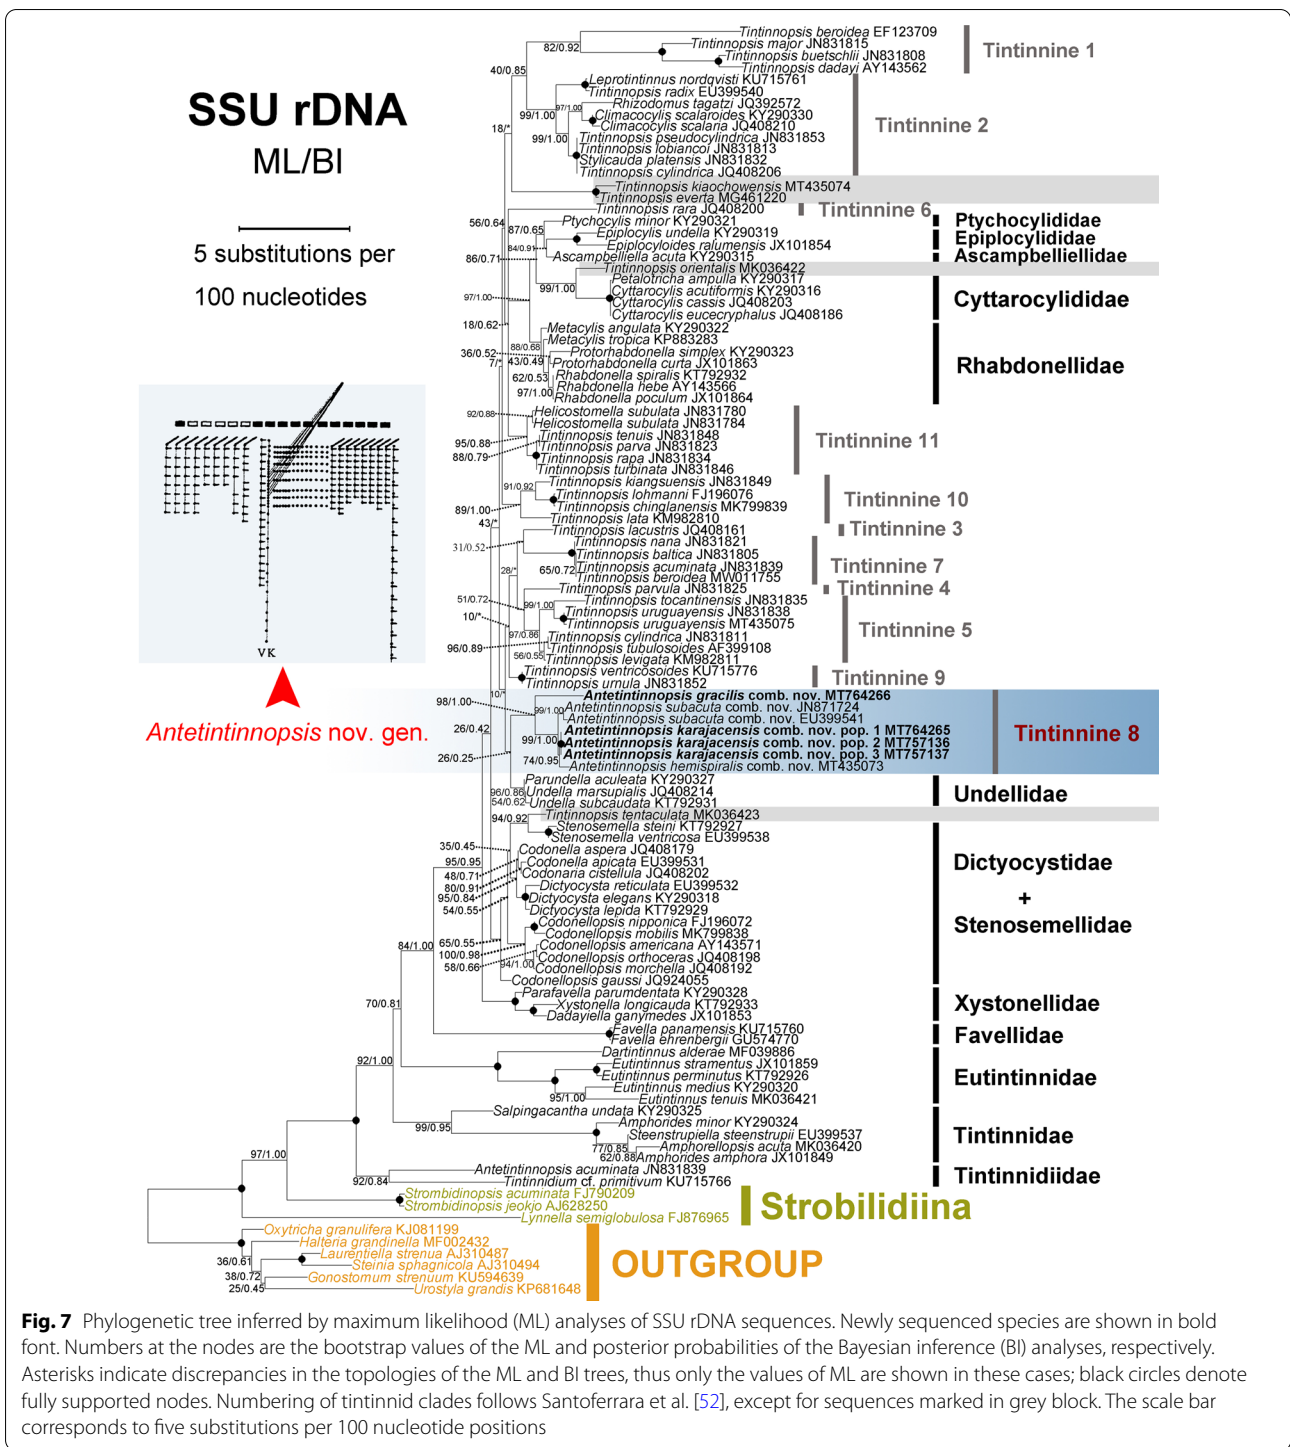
SSU rDNA
ML/BI

5 substitutions per
100 nucleotides

Tintinnopsis beroidea EF123709
82/0.92
Tintinnopsis major JN831815
Tintinnopsis buetschlii JN831808
Tintinnopsis dadayi AY143562
40/0.85
Leprotintinnus nordqvisti KU715761
Tintinnopsis radix EU399540
Rhizodomus tagatzi JQ392572
97/1.00
99/1.00
Climacocylis scalaroides KY290330
Climacocylis scalaria JQ408210
18/*
99/1.00
Tintinnopsis pseudocylindrica JN831853
Tintinnopsis lobiancoi JN831813
Stylicauda platensis JN831832
Tintinnopsis cylindrica JQ408206
Tintinnopsis kiaochowensis MT435074
Tintinnopsis everta MG461220
Tintinnopsis rara JQ408200
56/0.64
87/0.65
Ptychocylis minor KY290321
Epiplocylis undella KY290319
84/0.91
Epiplocyloides ralumensis JX101854
86/0.71
Ascampbelliella acuta KY290315
Tintinnopsis orientalis MK036422
Petalotricha ampulla KY290317
97/1.00
99/1.00
Cyttarocylis acutiformis KY290316
Cyttarocylis cassis JQ408203
Cyttarocylis eucecryphalus JQ408186
18/0.62
Metacylis angulata KY290322
Metacylis tropica KP883283
88/0.68
36/0.52
Protorhabdonella simplex KY290323
7/*
43/0.49
Protorhabdonella curta JX101863
62/0.53
Rhabdonella spiralis KT792932
Rhabdonella hebe AY143566
97/1.00
Rhabdonella poculum JX101864
92/0.88
Helicostomella subulata JN831780
Helicostomella subulata JN831784
Tintinnopsis tenuis JN831848
95/0.88
Tintinnopsis parva JN831823
88/0.79
Tintinnopsis rapa JN831834
Tintinnopsis turbinata JN831846
Tintinnopsis kiangsuensis JN831849
91/0.92
Tintinnopsis lohmanni FJ196076
89/1.00
Tintinnopsis chinglanensis MK799839
Tintinnopsis lata KM982810
43/*
Tintinnopsis lacustris JQ408161
31/0.52
Tintinnopsis nana JN831821
Tintinnopsis baltica JN831805
28/*
65/0.72
Tintinnopsis acuminata JN831839
Tintinnopsis beroidea MW011755
Tintinnopsis parvula JN831825
51/0.72
Tintinnopsis tocantinensis JN831835
99/1.00
Tintinnopsis uruguayensis JN831838
10/*
Tintinnopsis uruguayensis MT435075
97/0.86
Tintinnopsis cylindrica JN831811
96/0.89
Tintinnopsis tubulosoides AF399108
56/0.55
Tintinnopsis levigata KM982811
Tintinnopsis ventricosoides KU715776
Tintinnopsis urnula JN831852
10/*
98/1.00
Antetintinnopsis gracilis comb. nov. MT764266
99/1.00
Antetintinnopsis subacuta comb. nov. JN871724
Antetintinnopsis subacuta comb. nov. EU399541
26/0.42
99/1.00
Antetintinnopsis karajacensis comb. nov. pop. 1 MT764265
Antetintinnopsis karajacensis comb. nov. pop. 2 MT757136
Antetintinnopsis karajacensis comb. nov. pop. 3 MT757137
26/0.25
74/0.95
Antetintinnopsis hemispiralis comb. nov. MT435073
Parundella aculeata KY290327
96/0.86
Undella marsupialis JQ408214
54/0.62
Undella subcaudata KT792931
94/0.92
Tintinnopsis tentaculata MK036423
Stenosemella steini KT792927
Stenosemella ventricosa EU399538
35/0.45
Codonella aspera JQ408179
95/0.95
Codonella apicata EU399531
48/0.71
Codonaria cistellula JQ408202
80/0.91
Dictyocysta reticulata EU399532
95/0.84
Dictyocysta elegans KY290318
54/0.55
Dictyocysta lepida KT792929
Codonellopsis nipponica FJ196072
Codonellopsis mobilis MK799838
84/1.00
65/0.55
Codonellopsis americana AY143571
100/0.98
Codonellopsis orthoceras JQ408198
58/0.66
84/1.00
Codonellopsis morchella JQ408192
Codonellopsis gaussi JQ924055
70/0.81
Parafavella parumdentata KY290328
Xystonella longicauda KT792933
Dadayiella ganymedes JX101853
Favella panamensis KU715760
Favella ehrenbergii GU574770
92/1.00
Dartintinnus alderae MF039886
Eutintinnus stramentus JX101859
Eutintinnus perminutus KT792926
Eutintinnus medius KY290320
95/1.00
Eutintinnus tenuis MK036421
Salpingacantha undata KY290325
99/0.95
Amphorides minor KY290324
Steenstrupiella steenstrupii EU399537
77/0.85
Amphorellopsis acuta MK036420
62/0.88
Amphorides amphora JX101849
97/1.00
Antetintinnopsis acuminata JN831839
92/0.84
Tintinnidium cf. primitivum KU715766
Strombidinopsis acuminata FJ790209
Strombidinopsis jeokjo AJ628250
Lynnella semiglobulosa FJ876965
Oxytricha granulifera KJ081199
Halteria grandinella MF002432
Laurentiella strenua AJ310487
36/0.61
Steinia sphagnicola AJ310494
38/0.72
Gonostomum strenuum KU594639
25/0.45
Urostyla grandis KP681648

Tintinnine 1
Tintinnine 2
Tintinnine 6
Ptychocylididae
Epiplocylididae
Ascampbelliellidae
Cyttarocylididae
Rhabdonellidae
Tintinnine 11
Tintinnine 10
Tintinnine 3
Tintinnine 7
Tintinnine 4
Tintinnine 5
Tintinnine 9
Tintinnine 8
Undellidae
Dictyocystidae
+
Stenosemellidae
Xystonellidae
Favellidae
Eutintinnidae
Tintinnidae
Tintinnidiidae
Strobilidiina
OUTGROUP

VK
Antetintinnopsis nov. gen.

Fig. 7 Phylogenetic tree inferred by maximum likelihood (ML) analyses of SSU rDNA sequences. Newly sequenced species are shown in bold font. Numbers at the nodes are the bootstrap values of the ML and posterior probabilities of the Bayesian inference (BI) analyses, respectively. Asterisks indicate discrepancies in the topologies of the ML and BI trees, thus only the values of ML are shown in these cases; black circles denote fully supported nodes. Numbering of tintinnid clades follows Santoferrara et al. [52], except for sequences marked in grey block. The scale bar corresponds to five substitutions per 100 nucleotide positions